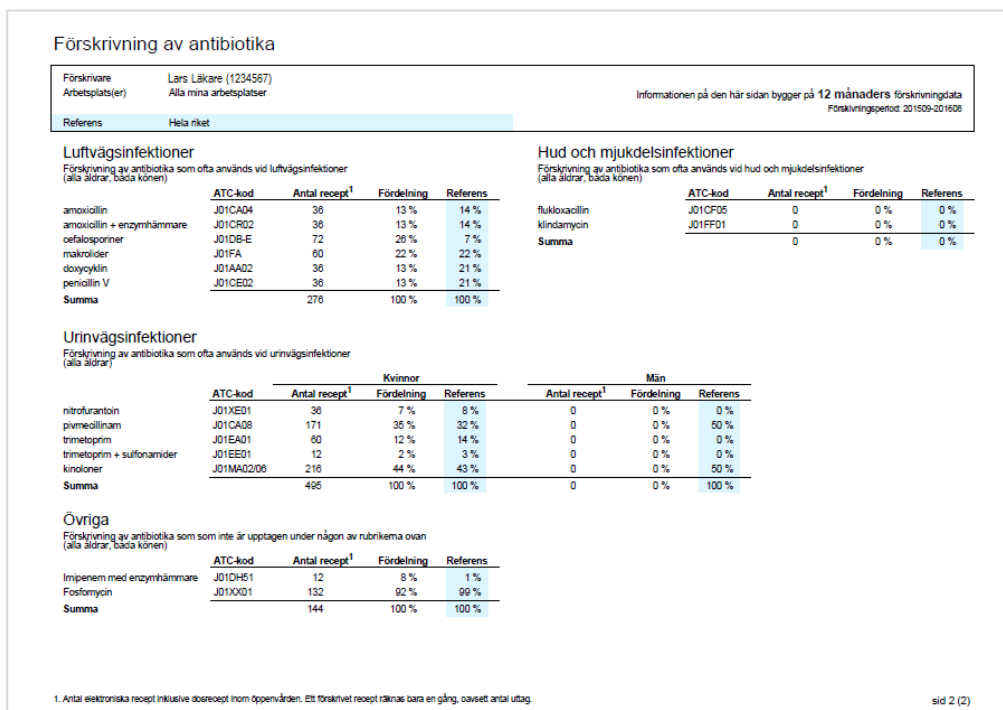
Förskrivning av antibiotika

Förskrivare Lars Läkare (1234567)
Arbetsplats(er) Alla mina arbetsplatser

Informationen på den här sidan bygger på 12 månaders förskrivningdata
Förskrivningsperiod: 201509-201608

Referens Hela riket

Luftvägsinfektioner
Förskrivning av antibiotika som ofta används vid luftvägsinfektioner (alla åldrar, båda könen)

| | ATC-kod | Antal recept$^1$ | Fördelning | Referens |
|---|---|---|---|---|
| amoxicillin | J01CA04 | 36 | 13 % | 14 % |
| amoxicillin + enzymhämmare | J01CR02 | 36 | 13 % | 14 % |
| cefalosporiner | J01DB-E | 72 | 26 % | 7 % |
| makrolider | J01FA | 60 | 22 % | 22 % |
| doxycyklin | J01AA02 | 36 | 13 % | 21 % |
| penicillin V | J01CE02 | 36 | 13 % | 21 % |
| Summa | | 276 | 100 % | 100 % |

Hud och mjukdelsinfektioner
Förskrivning av antibiotika som ofta används vid hud och mjukdelsinfektioner (alla åldrar, båda könen)

| | ATC-kod | Antal recept$^1$ | Fördelning | Referens |
|---|---|---|---|---|
| flukloxacillin | J01CF05 | 0 | 0 % | 0 % |
| klindamycin | J01FF01 | 0 | 0 % | 0 % |
| Summa | | 0 | 0 % | 0 % |

Urinvägsinfektioner
Förskrivning av antibiotika som ofta används vid urinvägsinfektioner (alla åldrar)

| | ATC-kod | Kvinnor Antal recept$^1$ | Kvinnor Fördelning | Kvinnor Referens | Män Antal recept$^1$ | Män Fördelning | Män Referens |
|---|---|---|---|---|---|---|---|
| nitrofurantoin | J01XE01 | 36 | 7 % | 8 % | 0 | 0 % | 0 % |
| pivmecillinam | J01CA08 | 171 | 35 % | 32 % | 0 | 0 % | 50 % |
| trimetoprim | J01EA01 | 60 | 12 % | 14 % | 0 | 0 % | 0 % |
| trimetoprim + sulfonamider | J01EE01 | 12 | 2 % | 3 % | 0 | 0 % | 0 % |
| kinoloner | J01MA02/06 | 216 | 44 % | 43 % | 0 | 0 % | 50 % |
| Summa | | 495 | 100 % | 100 % | 0 | 0 % | 100 % |

Övriga
Förskrivning av antibiotika som som inte är upptagen under någon av rubrikerna ovan (alla åldrar, båda könen)

| | ATC-kod | Antal recept$^1$ | Fördelning | Referens |
|---|---|---|---|---|
| Imipenem med enzymhämmare | J01DH51 | 12 | 8 % | 1 % |
| Fosfomycin | J01XX01 | 132 | 92 % | 99 % |
| Summa | | 144 | 100 % | 100 % |

1. Antal elektroniska recept inklusive dosrecept inom öppenvården. Ett förskrivet recept räknas bara en gång, oavsett antal uttag.

sid 2 (2)